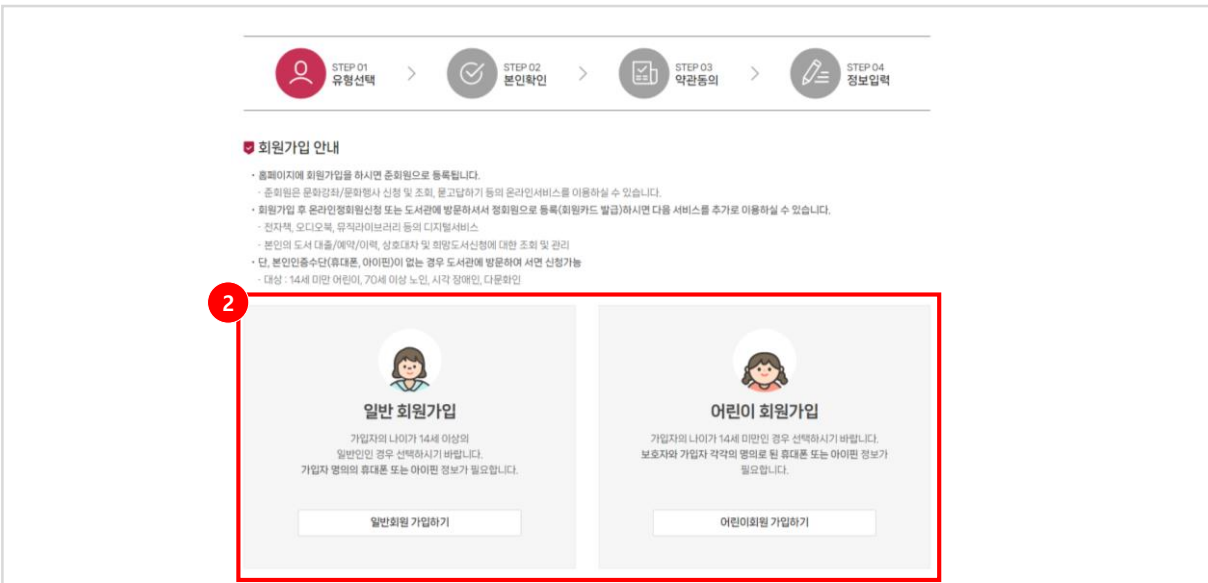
STEP 01
유형선택

STEP 02
본인확인

STEP 03
약관동의

STEP 04
정보입력

회원가입 안내

• 홈페이지에 회원가입을 하시면 준회원으로 등록됩니다.
- 준회원은 문화강좌/문화행사 신청 및 조회, 묻고답하기 등의 온라인서비스를 이용하실 수 있습니다.
• 회원가입 후 온라인정회원신청 또는 도서관에 방문하셔서 정회원으로 등록(회원카드 발급)하시면 다음 서비스를 추가로 이용하실 수 있습니다.
- 전자책, 오디오북, 뮤직라이브러리 등의 디지털서비스
- 본인의 도서 대출/예약/이력, 상호대차 및 희망도서신청에 대한 조회 및 관리
• 단, 본인인증수단(휴대폰, 아이핀)이 없는 경우 도서관에 방문하여 서면 신청가능
- 대상 : 14세 미만 어린이, 70세 이상 노인, 시각 장애인, 다문화인

2

일반 회원가입

가입자의 나이가 14세 이상의 일반인인 경우 선택하시기 바랍니다.
가입자 명의의 휴대폰 또는 아이핀 정보가 필요합니다.

일반회원 가입하기

어린이 회원가입

가입자의 나이가 14세 미만인 경우 선택하시기 바랍니다.
보호자와 가입자 각각의 명의로 된 휴대폰 또는 아이핀 정보가 필요합니다.

어린이회원 가입하기